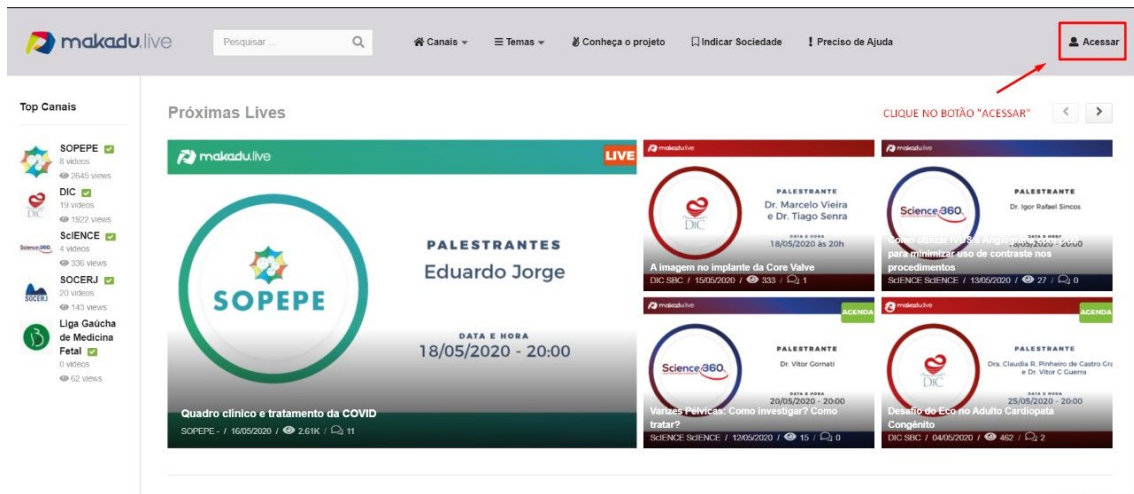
makadu.live

Pesquisar ...

Canais ▾   ☰ Temas ▾   Conheça o projeto   Indicar Sociedade   ! Preciso de Ajuda   Acessar

CLIQUE NO BOTÃO "ACESSAR"

Top Canais

SOPEPE
8 videos
2645 views

DIC
19 videos
1922 views

SciENCE
4 videos
336 views

SOCERJ
20 videos
143 views

Liga Gaúcha de Medicina Fetal
0 videos
62 views

Próximas Lives

makadu.live
LIVE
SOPEPE
PALESTRANTES
Eduardo Jorge
DATA E HORA
18/05/2020 - 20:00
Quadro clínico e tratamento da COVID
SOPEPE - / 16/05/2020 / 2.61K / 11

makadu.live
DIC
PALESTRANTE
Dr. Marcelo Vieira e Dr. Tiago Senra
DATA E HORA
18/05/2020 às 20h
A imagem no implante da Core Valve
DIC SBC / 15/05/2020 / 333 / 1

makadu.live
Science360
PALESTRANTE
Dr. Igor Rafael Sincos
DATA E HORA
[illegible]/05/2020 - 20:00
Como utilizar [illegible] Angio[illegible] para minimizar uso de contraste nos procedimentos
SciENCE SciENCE / 13/05/2020 / 27 / 0

makadu.live
AGENDA
Science360
PALESTRANTE
Dr. Vitor Gornati
DATA E HORA
20/05/2020 - 20:00
Varizes Pélvicas: Como investigar? Como tratar?
SciENCE SciENCE / 12/05/2020 / 15 / 0

makadu.live
AGENDA
DIC
PALESTRANTE
Dra. Claudia R. Pinheiro de Castro Gra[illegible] e Dr. Vitor C Guerra
DATA E HORA
25/05/2020 - 20:00
Desafio do Eco no Adulto Cardiopata Congênito
DIC SBC / 04/05/2020 / 462 / 2